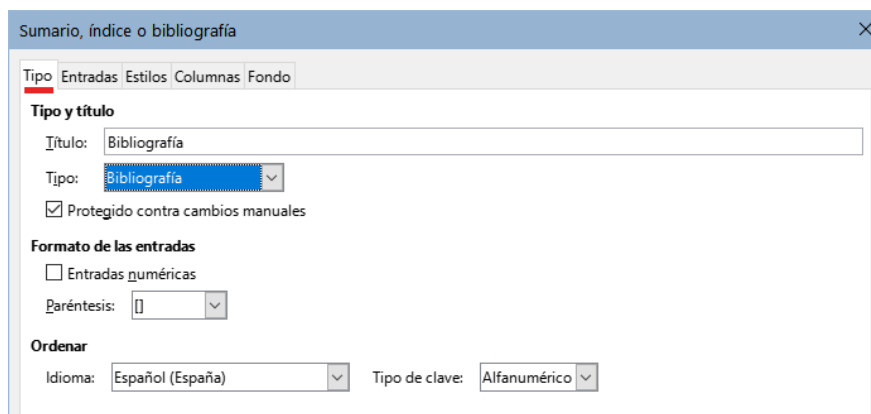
Sumario, índice o bibliografía

Tipo Entradas Estilos Columnas Fondo

Tipo y título

Título: Bibliografía

Tipo: Bibliografía

☑ Protegido contra cambios manuales

Formato de las entradas

☐ Entradas numéricas

Paréntesis: []

Ordenar

Idioma: Español (España)

Tipo de clave: Alfanumérico